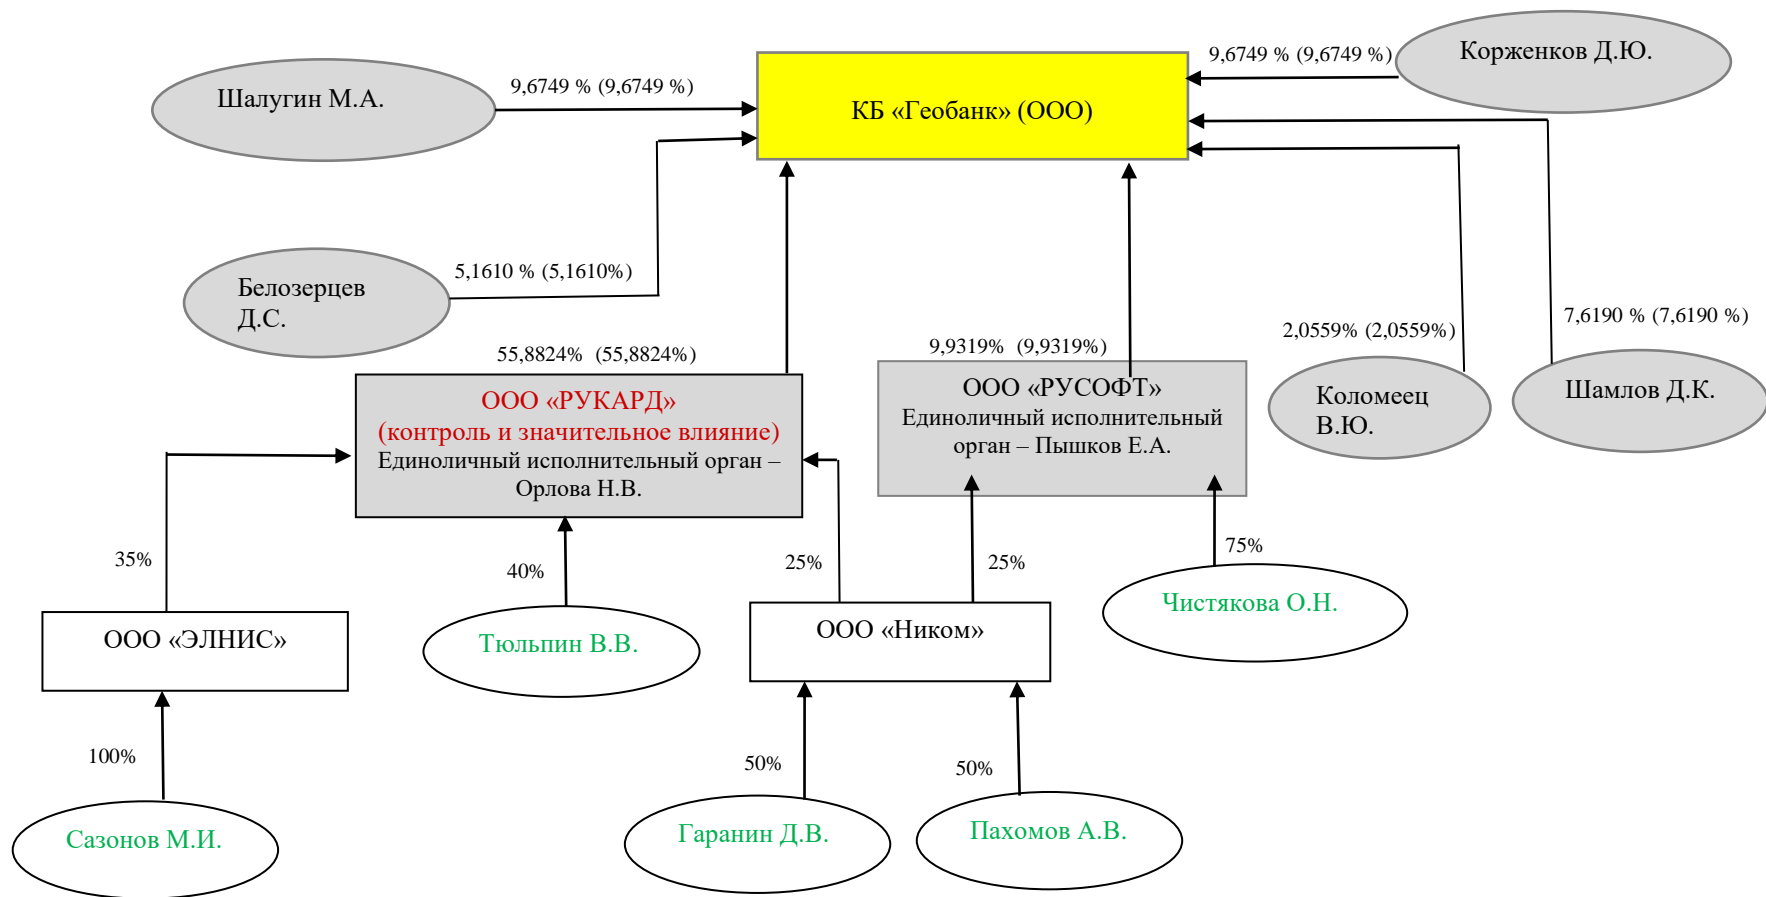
КБ «Геобанк» (ООО)

Шалугин М.А.

9,6749 % (9,6749 %)

Корженков Д.Ю.

9,6749 % (9,6749 %)

Белозерцев Д.С.

5,1610 % (5,1610%)

55,8824% (55,8824%)

9,9319% (9,9319%)

2,0559% (2,0559%)

7,6190 % (7,6190 %)

ООО «РУКАРД» (контроль и значительное влияние) Единоличный исполнительный орган – Орлова Н.В.

ООО «РУСОФТ» Единоличный исполнительный орган – Пышков Е.А.

Коломеец В.Ю.

Шамлов Д.К.

35%

40%

25%

25%

75%

ООО «ЭЛНИС»

Тюльпин В.В.

ООО «Ником»

Чистякова О.Н.

100%

50%

50%

Сазонов М.И.

Гаранин Д.В.

Пахомов А.В.